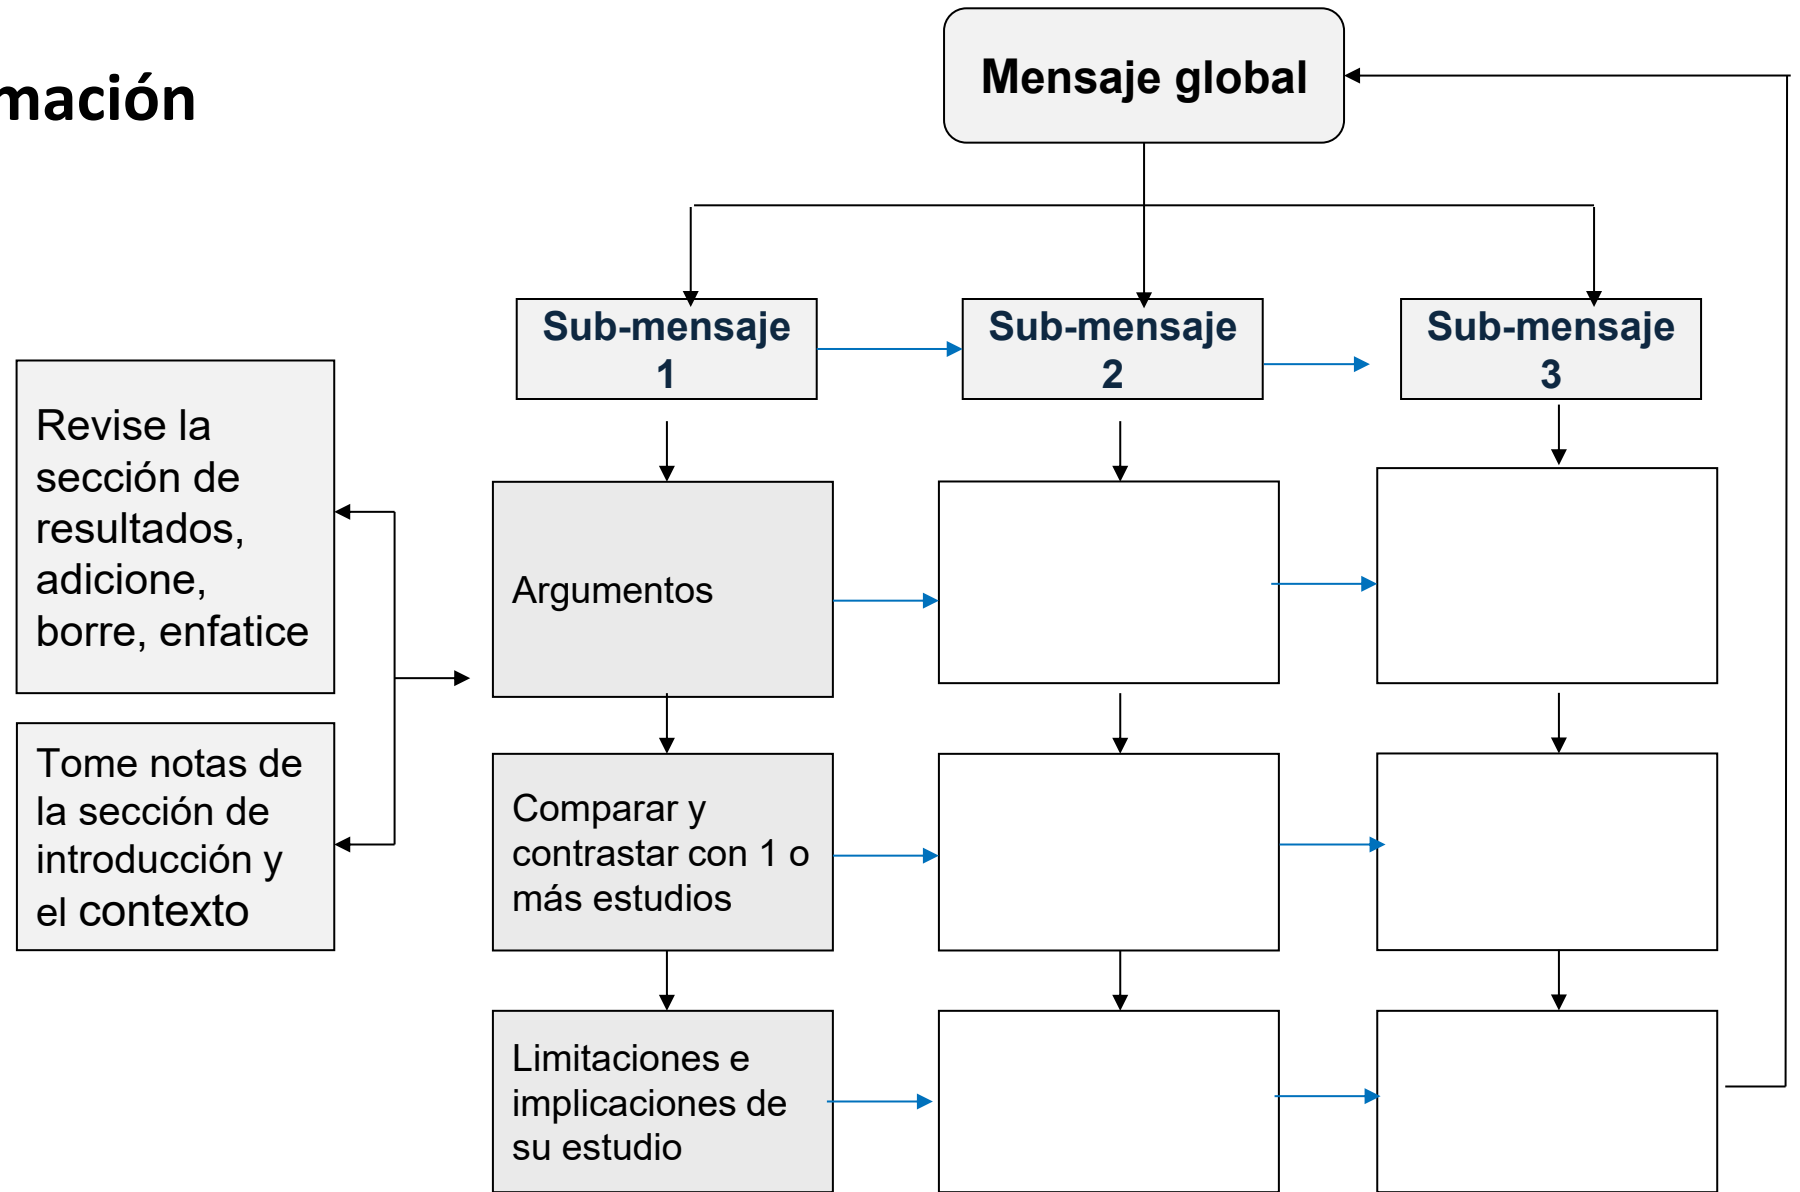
mación

Mensaje global

Sub-mensaje 1

Sub-mensaje 2

Sub-mensaje 3

Revise la sección de resultados, adicione, borre, enfatice

Tome notas de la sección de introducción y el contexto

Argumentos

Comparar y contrastar con 1 o más estudios

Limitaciones e implicaciones de su estudio